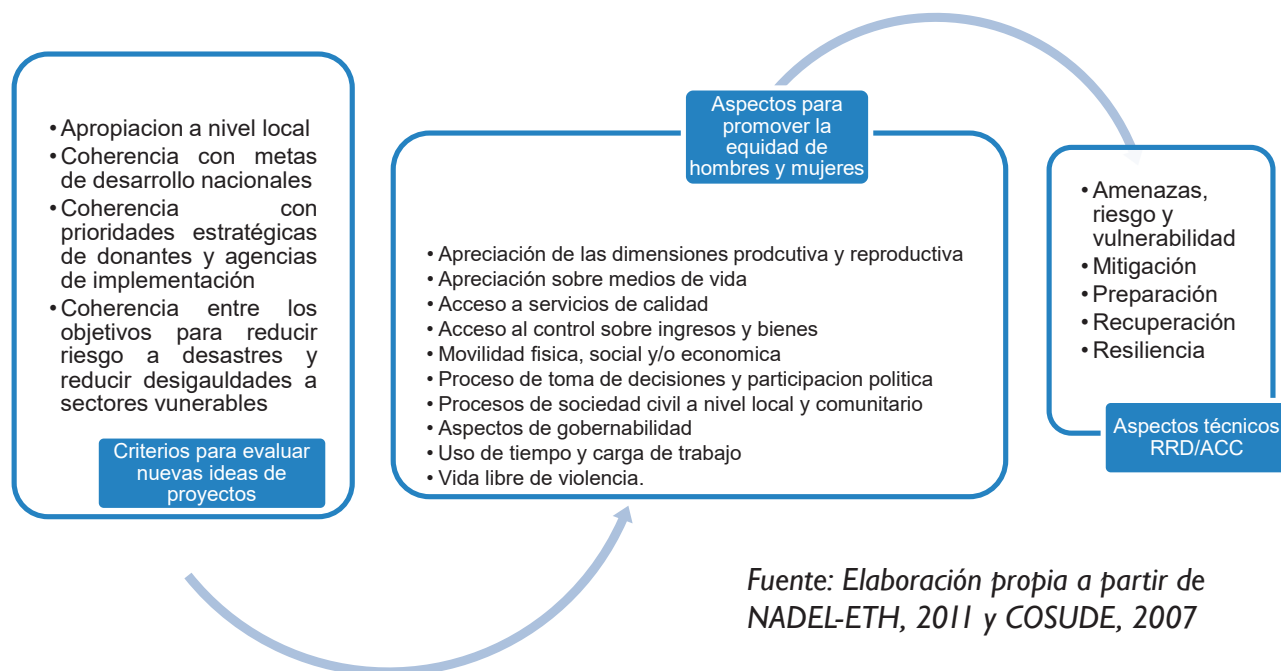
• Apropiacion a nivel local
• Coherencia con metas de desarrollo nacionales
• Coherencia con prioridades estratégicas de donantes y agencias de implementación
• Coherencia entre los objetivos para reducir riesgo a desastres y reducir desigauldades a sectores vunerables

Criterios para evaluar nuevas ideas de proyectos

Aspectos para promover la equidad de hombres y mujeres

• Apreciación de las dimensiones prodcutiva y reproductiva
• Apreciación sobre medios de vida
• Acceso a servicios de calidad
• Acceso al control sobre ingresos y bienes
• Movilidad fisica, social y/o economica
• Proceso de toma de decisiones y participacion politica
• Procesos de sociedad civil a nivel local y comunitario
• Aspectos de gobernabilidad
• Uso de tiempo y carga de trabajo
• Vida libre de violencia.

• Amenazas, riesgo y vulnerabilidad
• Mitigación
• Preparación
• Recuperación
• Resiliencia

Aspectos técnicos RRD/ACC

Fuente: Elaboración propia a partir de NADEL-ETH, 2011 y COSUDE, 2007